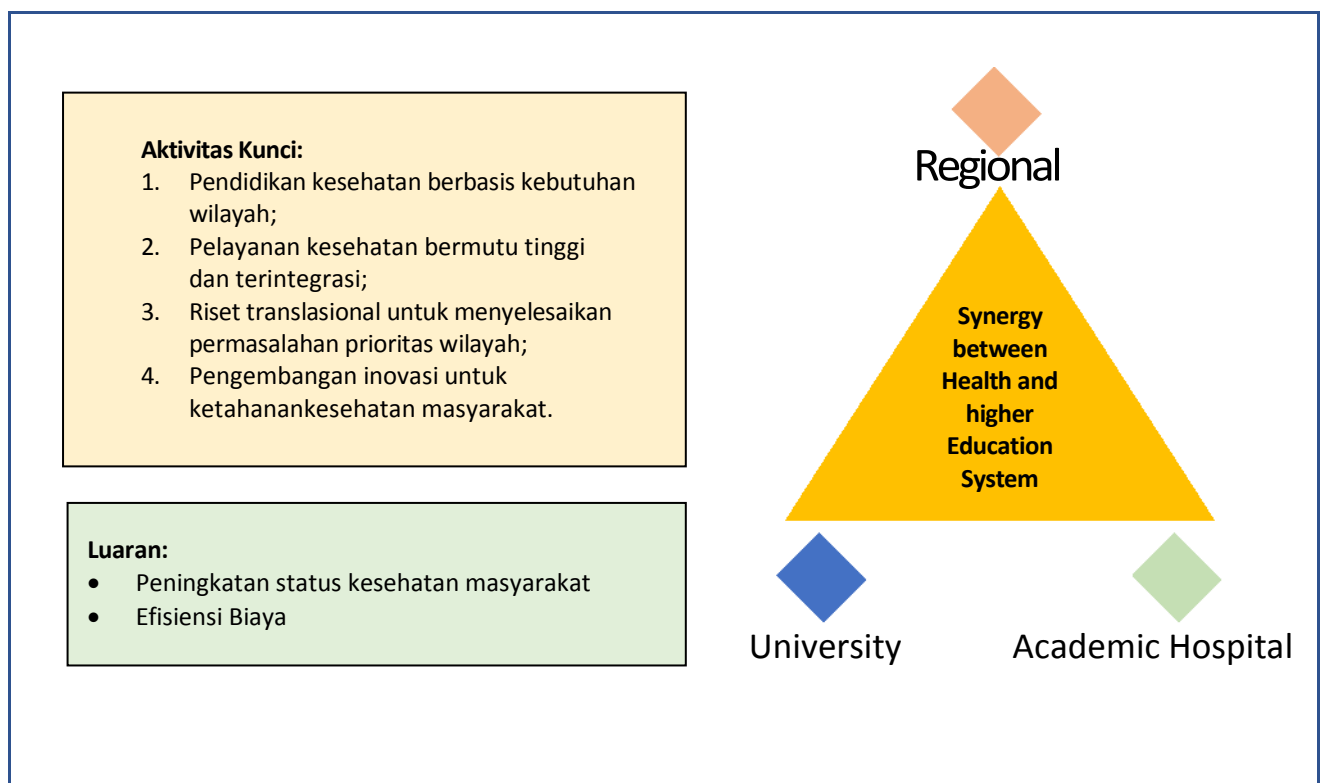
**Aktivitas Kunci:**
1. Pendidikan kesehatan berbasis kebutuhan wilayah;
2. Pelayanan kesehatan bermutu tinggi dan terintegrasi;
3. Riset translasional untuk menyelesaikan permasalahan prioritas wilayah;
4. Pengembangan inovasi untuk ketahanankesehatan masyarakat.

**Luaran:**
- Peningkatan status kesehatan masyarakat
- Efisiensi Biaya

Regional

Synergy between Health and higher Education System

University

Academic Hospital